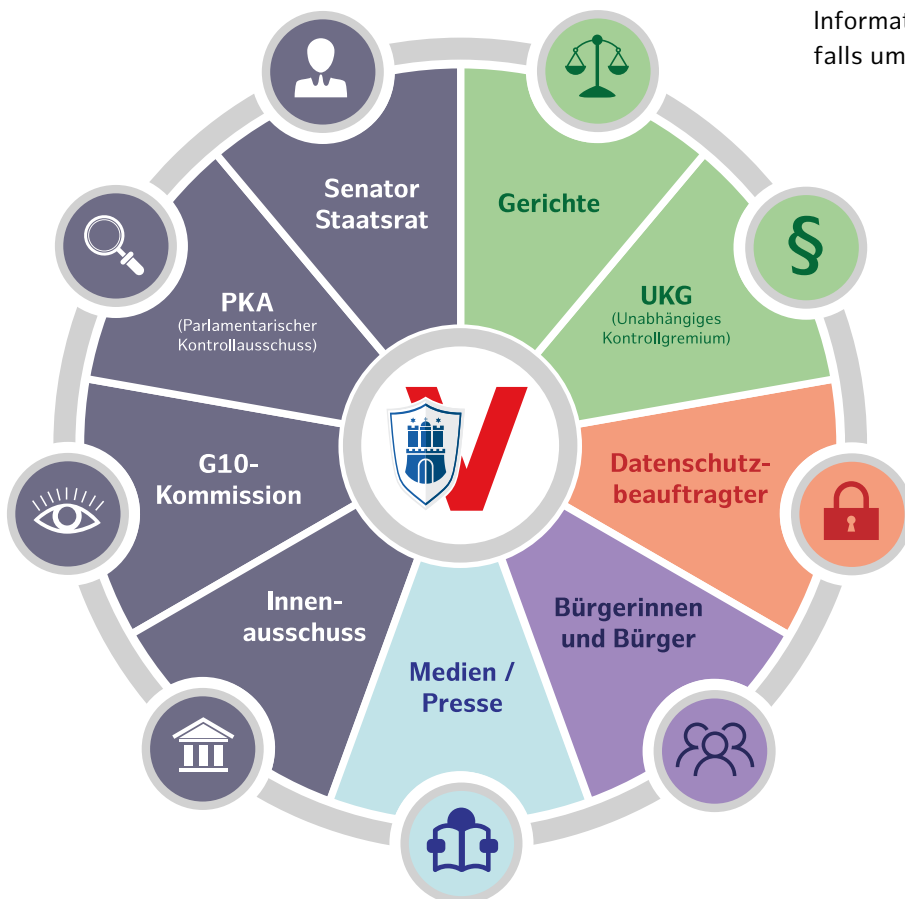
Informat
falls um

Senator
Staatsrat

Gerichte

§

UKG
(Unabhängiges
Kontrollgremium)

PKA
(Parlamentarischer
Kontrollausschuss)

G10-
Kommission

Datenschutzbeauftragter

Innenausschuss

Medien /
Presse

Bürgerinnen
und Bürger